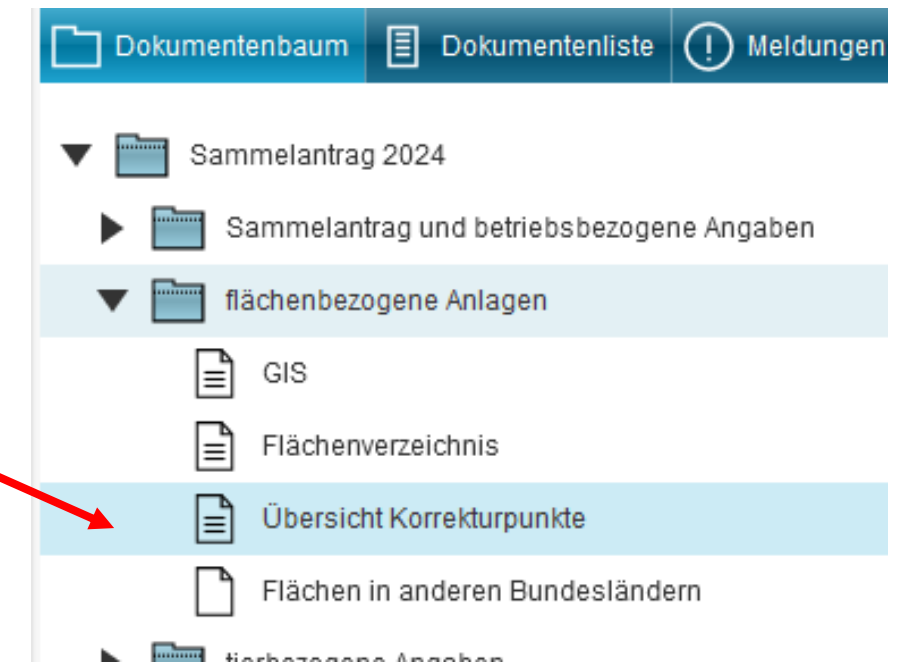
Dokumentenbaum Dokumentenliste Meldungen

Sammelantrag 2024

Sammelantrag und betriebsbezogene Angaben

flächenbezogene Anlagen

GIS

Flächenverzeichnis

Übersicht Korrekturpunkte

Flächen in anderen Bundesländern

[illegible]